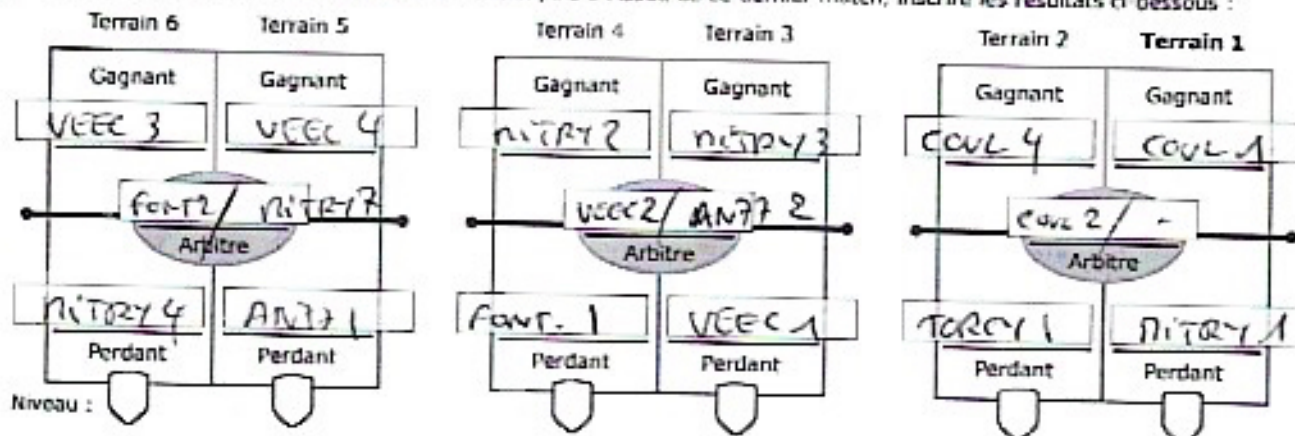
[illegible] ce dernier match, inscrire les résultats ci-dessous :

Terrain 6 Terrain 5

Gagnant Gagnant

VEEC 3 VEEC 4

FONT 2 / NITRY 7

Arbitre

NITRY 4 ANZY 1

Perdant Perdant

Niveau :

Terrain 4 Terrain 3

Gagnant Gagnant

NITRY 2 NITRY 3

VEEC 2 / ANZY 2

Arbitre

FONT. 1 VEEC 1

Perdant Perdant

Terrain 2 Terrain 1

Gagnant Gagnant

COUL 4 COUL 1

COUL 2 / -

Arbitre

TORCY 1 NITRY 1

Perdant Perdant